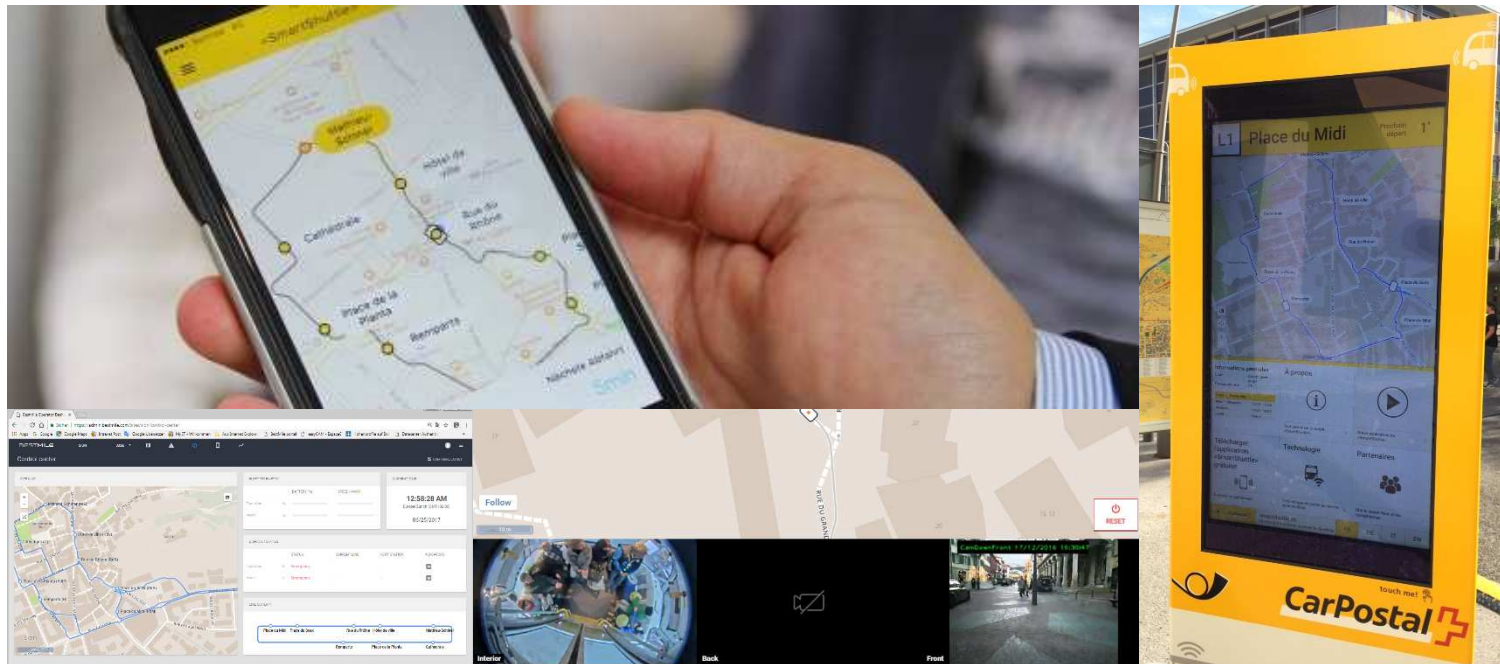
«SmartShuttle»

Cathédrale

Hôtel de ville

Rue du Rhône

Place de la Planta

Remparts

L1 Place du Midi 1'

À propos

Technologie

Partenaires

touch me!

CarPostal

Control center

12:58:28 AM

Follow

RESET

RUE DU GRAND

Interior

Back

Front